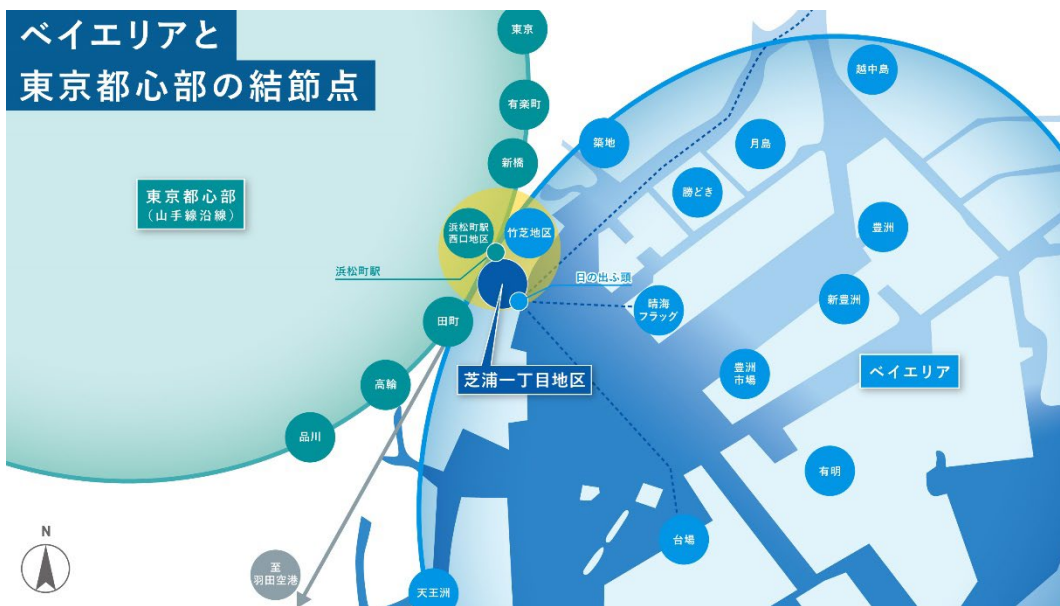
ベイエリアと
東京都心部の結節点

東京

有楽町

新橋

東京都心部
(山手線沿線)

浜松町駅
西口地区

竹芝地区

浜松町駅

日の出ふ頭

田町

高輪

品川

芝浦一丁目地区

築地

月島

越中島

勝どき

豊洲

晴海
フラッグ

新豊洲

豊洲
市場

ベイエリア

有明

台場

天王洲

至
羽田空港

N